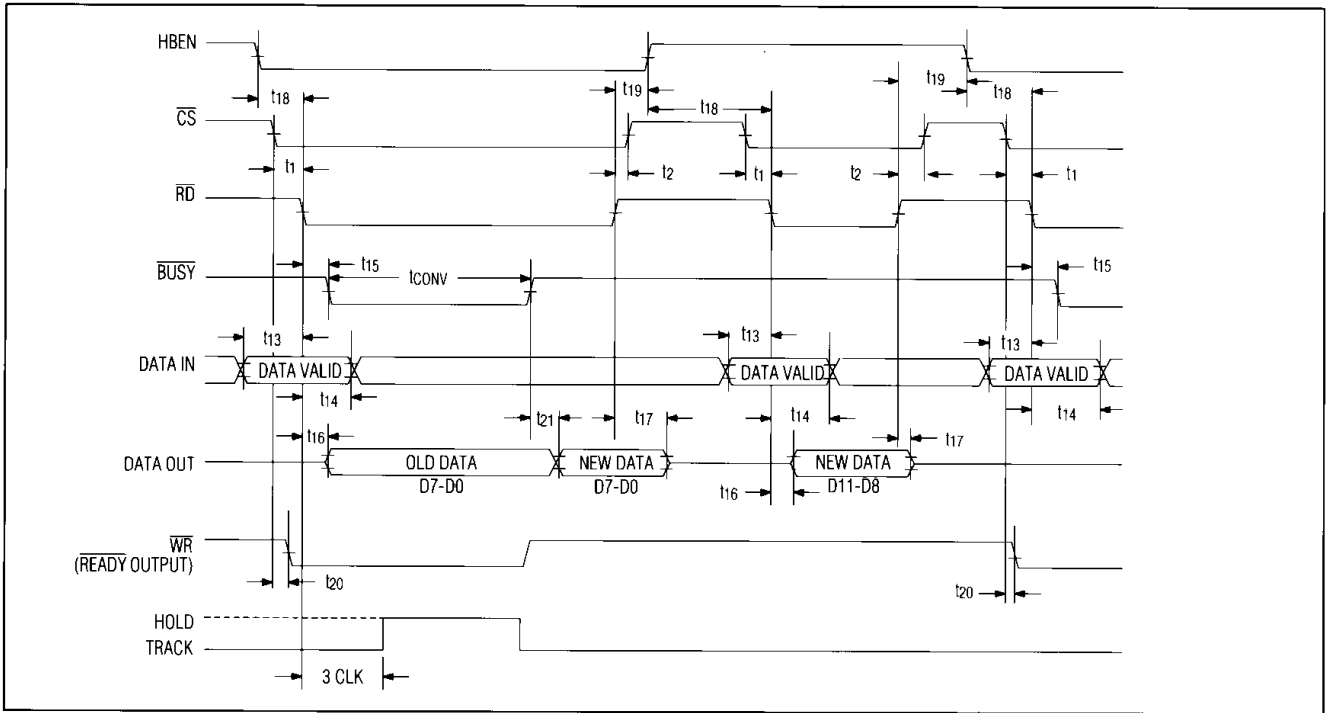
HBEN

$t_{18}$

$t_{19}$

$t_{18}$

$t_{19}$

$t_{18}$

$\overline{CS}$

$t_1$

$t_2$

$t_1$

$t_2$

$t_1$

$\overline{RD}$

$\overline{BUSY}$

$t_{15}$

$t_{CONV}$

$t_{15}$

$t_{13}$

$t_{13}$

$t_{13}$

DATA IN

DATA VALID

DATA VALID

DATA VALID

$t_{14}$

$t_{21}$

$t_{17}$

$t_{14}$

$t_{14}$

$t_{16}$

$t_{17}$

DATA OUT

OLD DATA D7-D0

NEW DATA D7-D0

NEW DATA D11-D8

$t_{16}$

$\overline{WR}$ ($\overline{READY}$ OUTPUT)

$t_{20}$

$t_{20}$

HOLD

TRACK

3 CLK